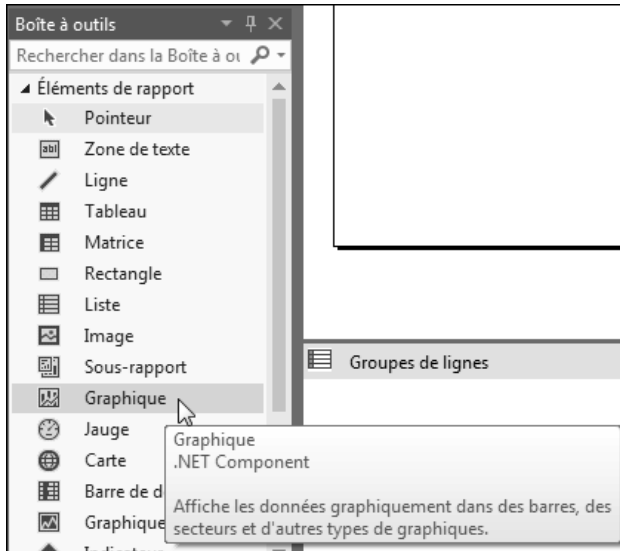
Boîte à outils

Rechercher dans la Boîte à ou

◢ Éléments de rapport

Pointeur

Zone de texte

Ligne

Tableau

Matrice

Rectangle

Liste

Image

Sous-rapport

Graphique

Jauge

Carte

Barre de d

Graphique

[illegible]

Groupes de lignes

Graphique
.NET Component

Affiche les données graphiquement dans des barres, des secteurs et d'autres types de graphiques.